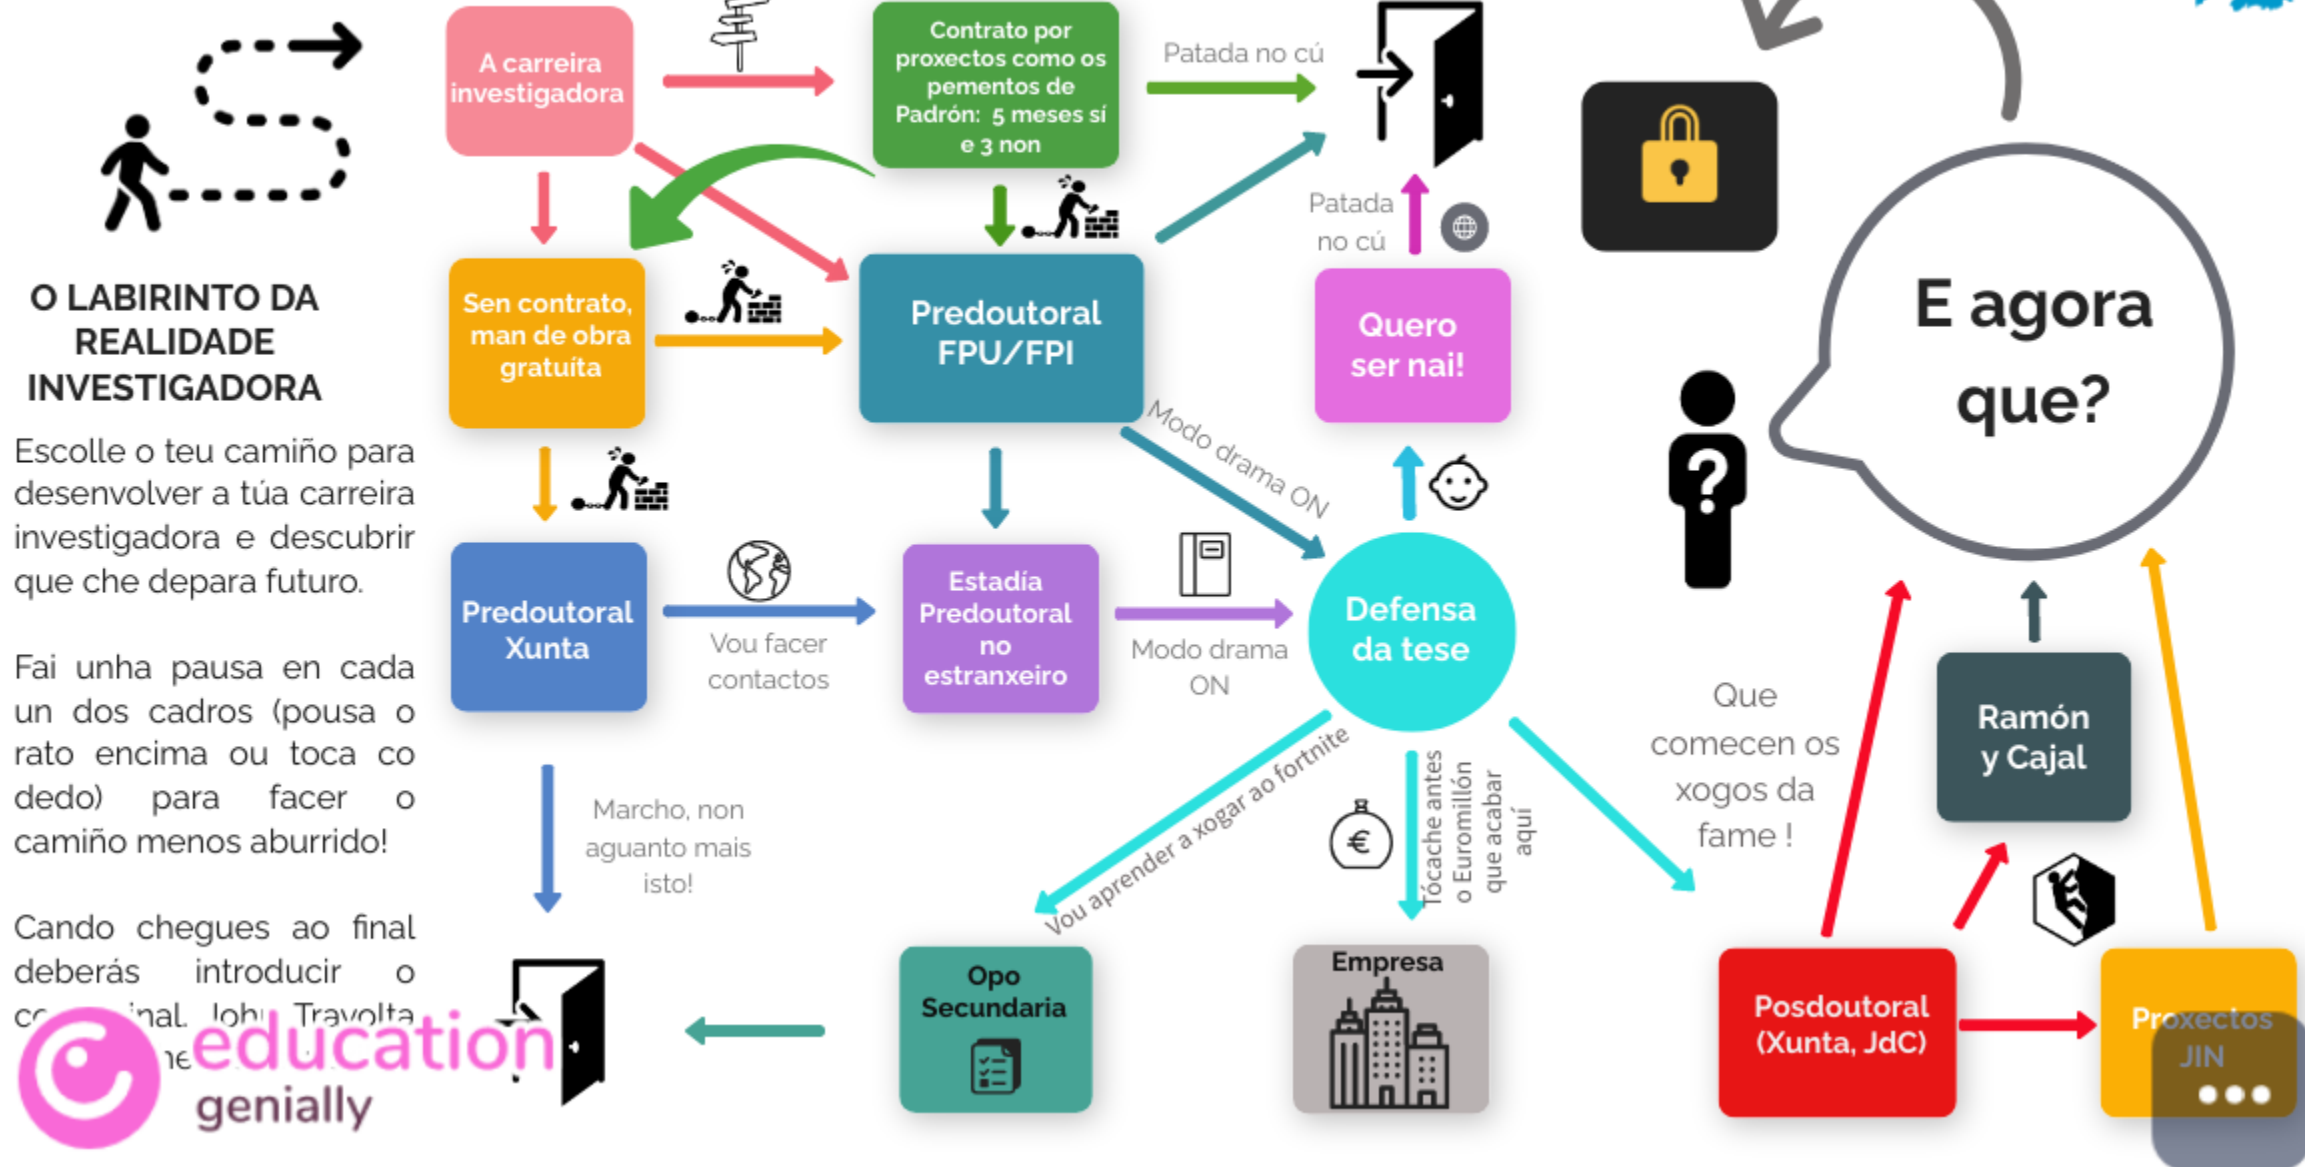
O LABIRINTO DA REALIDADE INVESTIGADORA

Escolle o teu camiño para desenvolver a túa carreira investigadora e descubrir que che depara futuro.

Fai unha pausa en cada un dos cadros (pousa o rato encima ou toca co dedo) para facer o camiño menos aburrido!

Cando chegues ao final deberás introducir o c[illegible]inal. Joh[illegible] Travolta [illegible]

A carreira investigadora

Contrato por proxectos como os pementos de Padrón: 5 meses sí e 3 non

Patada no cú

Sen contrato, man de obra gratuíta

Predoutoral FPU/FPI

Patada no cú

Quero ser nai!

E agora que?

Modo drama ON

Predoutoral Xunta

Vou facer contactos

Estadía Predoutoral no estranxeiro

Modo drama ON

Defensa da tese

Marcho, non aguanto mais isto!

Vou aprender a xogar ao fortnite

Tócache antes o Euromillón que acabar aquí

Que comecen os xogos da fame !

Ramón y Cajal

Opo Secundaria

Empresa

Posdoutoral (Xunta, JdC)

Proxectos JIN

education
genially